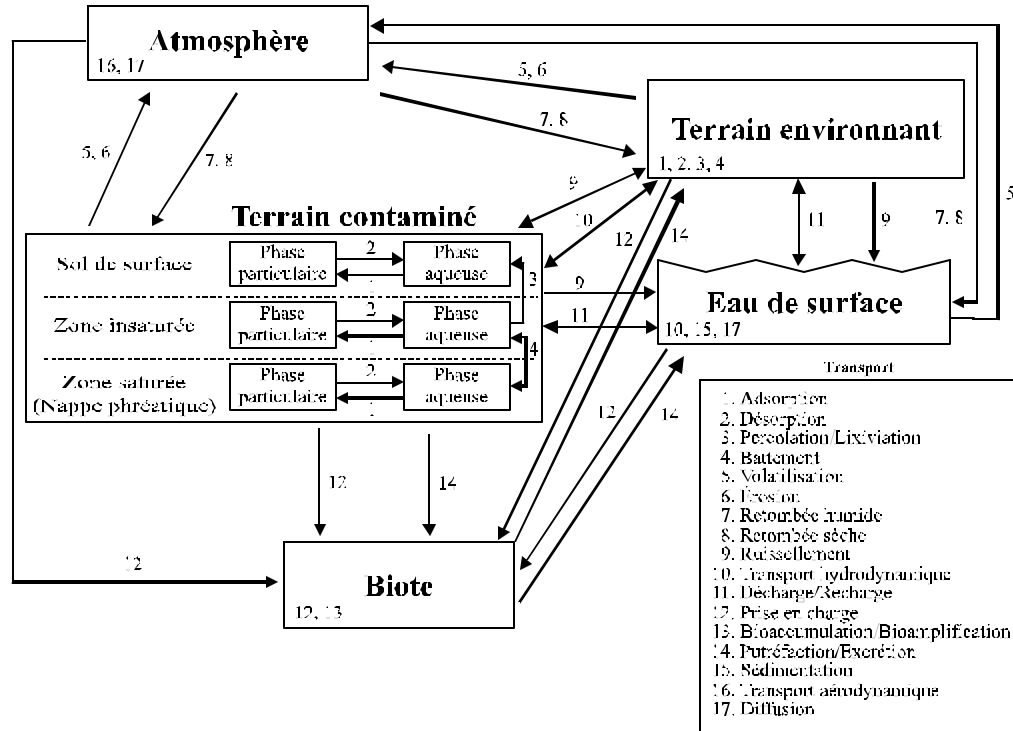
Atmosphère
16, 17

5, 6

7. 8

5, 6

7. 8

Terrain environnant
1, 2. 3, 4

9

10

12

14

11

9

7. 8

5

Terrain contaminé

Sol de surface
Phase particulaire
2
1
Phase aqueuse
3

Zone insaturée
Phase particulaire
2
1
Phase aqueuse
4

Zone saturée (Nappe phréatique)
Phase particulaire
2
1
Phase aqueuse

9

11

Eau de surface
10, 15, 17

12

14

12

14

12

Biote
12, 13

Transport

1. Adsorption
2. Désorption
3. Percolation/Lixiviation
4. Battement
5. Volatilisation
6. Érosion
7. Retombée humide
8. Retombée sèche
9. Ruissellement
10. Transport hydrodynamique
11. Décharge/Recharge
12. Prise en charge
13. Bioaccumulation/Bioamplification
14. Putréfaction/Excrétion
15. Sédimentation
16. Transport aérodynamique
17. Diffusion